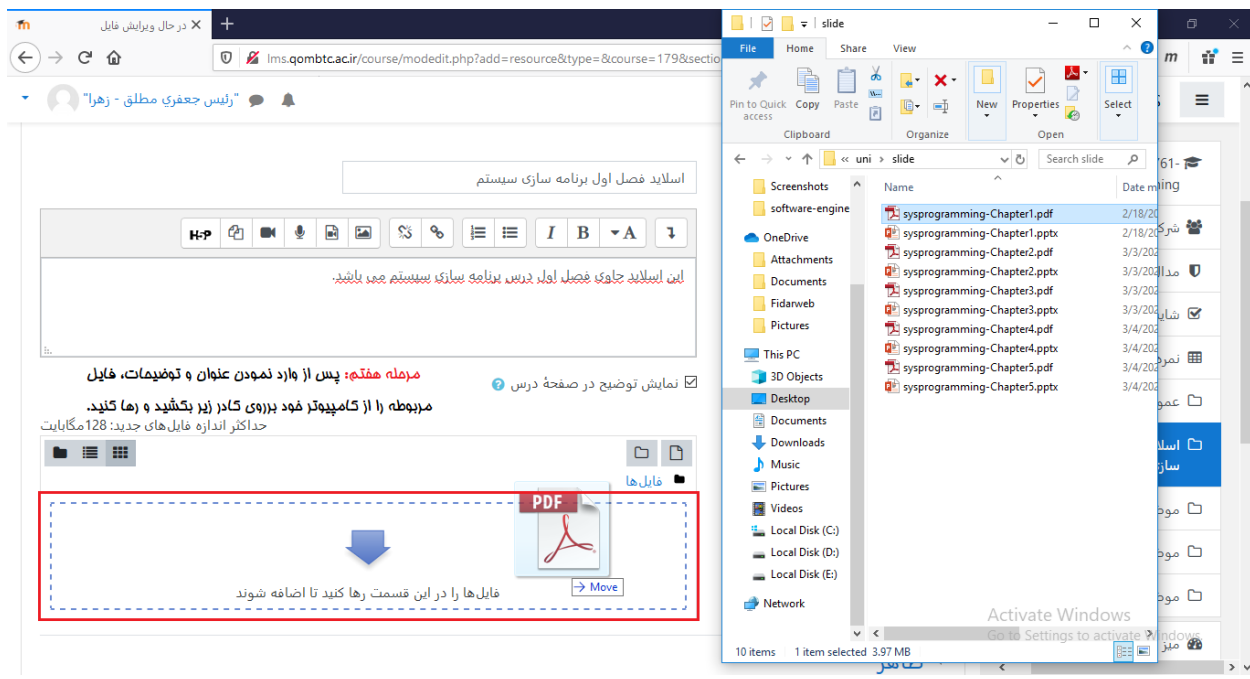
در حال ویرایش فایل
lms.qombtc.ac.ir/course/modedit.php?add=resource&type=&course=179&sectio
"رئیس جعفري مطلق - زهرا"

اسلاید فصل اول برنامه سازی سیستم

H-P

این اسلاید حاوی فصل اول درس برنامه سازی سیستم می باشد.

مرحله هفتم: پس از وارد نمودن عنوان و توضیحات، فایل مربوطه را از کامپیوتر خود بروی کادر زیر بکشید و رها کنید.

نمایش توضیح در صفحهٔ درس

حداکثر اندازه فایل‌های جدید: 128مگابایت

فایل‌ها

PDF

Move

فایل‌ها را در این قسمت رها کنید تا اضافه شوند

slide
File Home Share View
Pin to Quick access Copy Paste
Clipboard
Organize
New
Properties
Open
Select

« uni › slide
Search slide

Screenshots
software-engine
OneDrive
Attachments
Documents
Fidarweb
Pictures
This PC
3D Objects
Desktop
Documents
Downloads
Music
Pictures
Videos
Local Disk (C:)
Local Disk (D:)
Local Disk (E:)
Network

| Name | Date m |
|---|---|
| sysprogramming-Chapter1.pdf | 2/18/20 |
| sysprogramming-Chapter1.pptx | 2/18/20 |
| sysprogramming-Chapter2.pdf | 3/3/202 |
| sysprogramming-Chapter2.pptx | 3/3/202 |
| sysprogramming-Chapter3.pdf | 3/3/202 |
| sysprogramming-Chapter3.pptx | 3/3/202 |
| sysprogramming-Chapter4.pdf | 3/4/202 |
| sysprogramming-Chapter4.pptx | 3/4/202 |
| sysprogramming-Chapter5.pdf | 3/4/202 |
| sysprogramming-Chapter5.pptx | 3/4/202 |

10 items 1 item selected 3.97 MB

Activate Windows
Go to Settings to activate Windows.

761-
شرک
مدا
شای
نمره
عمو
اسلا
ساز
مو
مو
مو
میز